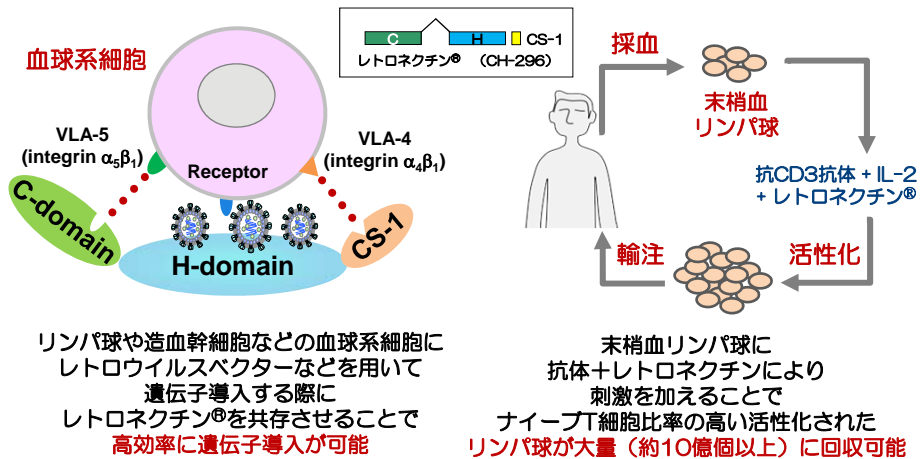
C

H

CS-1

レトロネクチン®　(CH-296)

血球系細胞

VLA-5 (integrin $\alpha_5\beta_1$)

VLA-4 (integrin $\alpha_4\beta_1$)

Receptor

C-domain

H-domain

CS-1

採血

末梢血 リンパ球

抗CD3抗体 + IL-2 + レトロネクチン®

活性化

輸注

リンパ球や造血幹細胞などの血球系細胞に
レトロウイルスベクターなどを用いて
遺伝子導入する際に
レトロネクチン®を共存させることで
高効率に遺伝子導入が可能

末梢血リンパ球に
抗体＋レトロネクチンにより
刺激を加えることで
ナイーブT細胞比率の高い活性化された
リンパ球が大量（約10億個以上）に回収可能